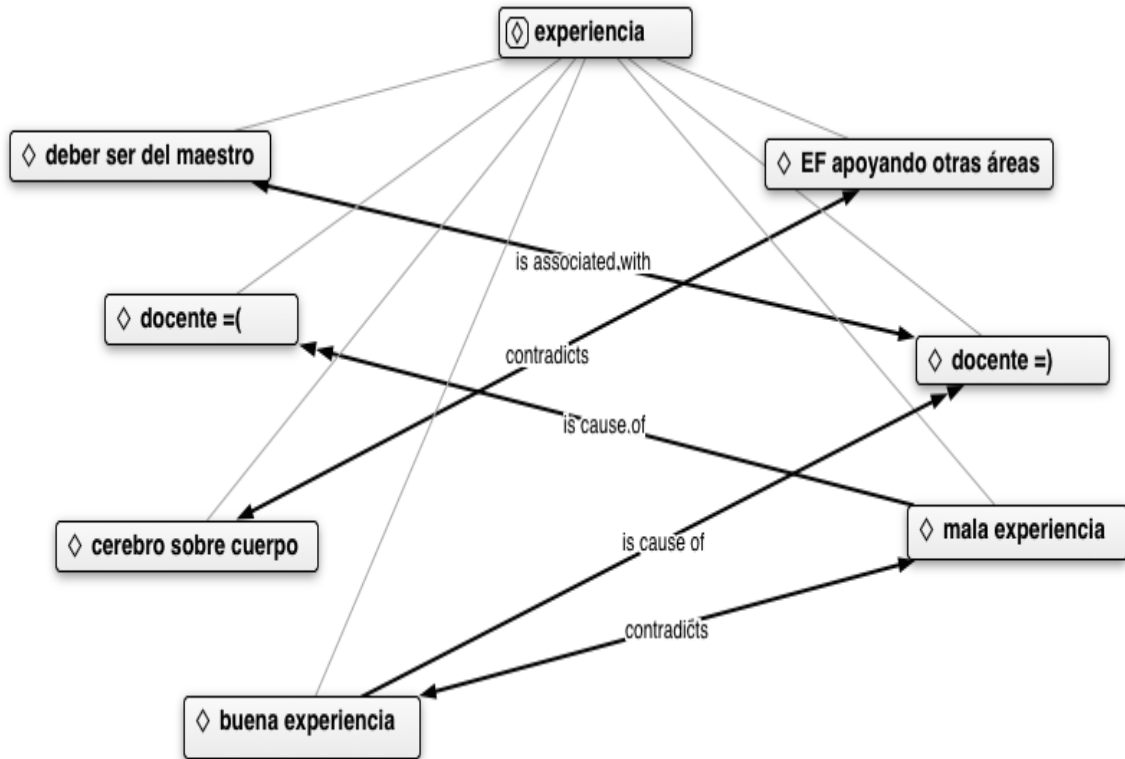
◊ experiencia

◊ deber ser del maestro

◊ EF apoyando otras áreas

is associated with

◊ docente =(

contradicts

◊ docente =)

is cause of

◊ cerebro sobre cuerpo

◊ mala experiencia

is cause of

contradicts

◊ buena experiencia